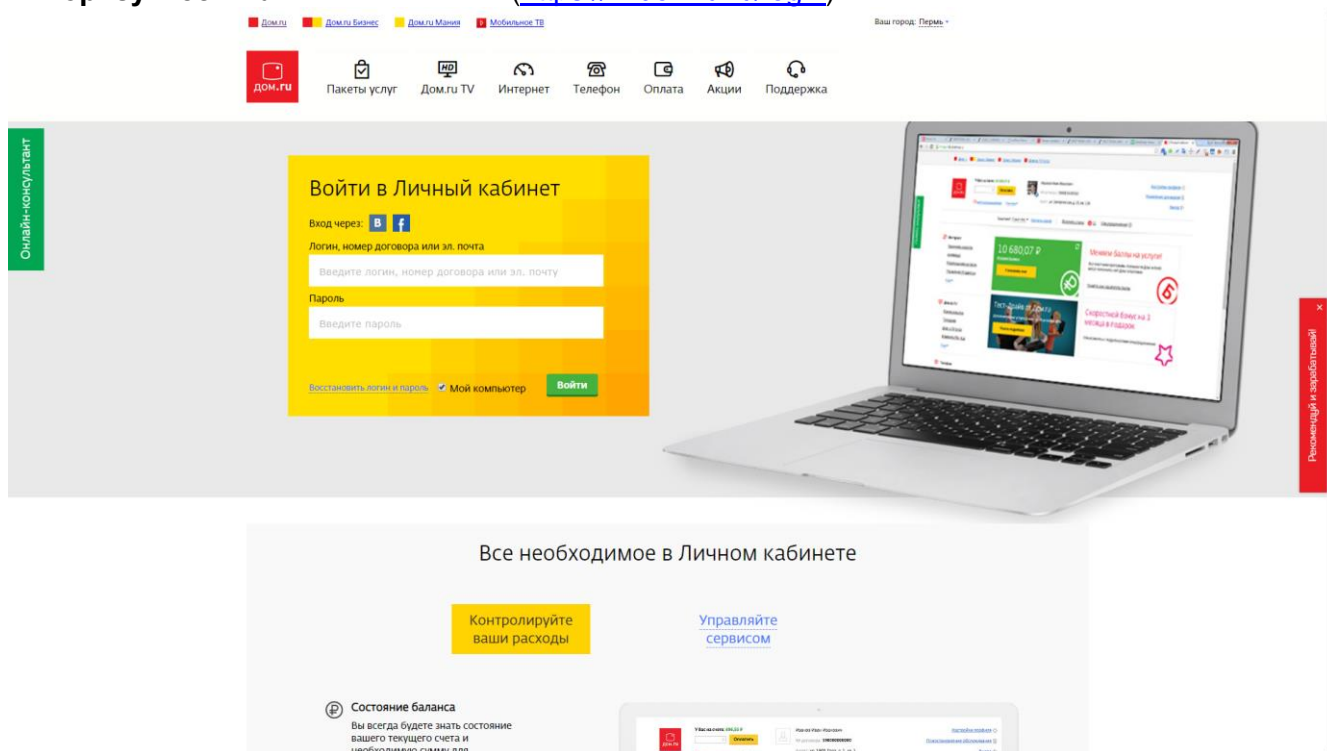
Дом.ru Дом.ru Бизнес Дом.ru Мания Мобильное ТВ

Ваш город: Пермь

дом.ru Пакеты услуг Дом.ru TV Интернет Телефон Оплата Акции Поддержка

Онлайн-консультант

Войти в Личный кабинет

Вход через:

Логин, номер договора или эл. почта

Введите логин, номер договора или эл. почту

Пароль

Введите пароль

Восстановить логин и пароль Мой компьютер Войти

10 680,07 ₽

Меняем Баллы на услуги

Рекомендуй и зарабатывай

Все необходимое в Личном кабинете

Контролируйте ваши расходы

Управляйте сервисом

Состояние баланса

Вы всегда будете знать состояние вашего текущего счета и необходимую сумму для